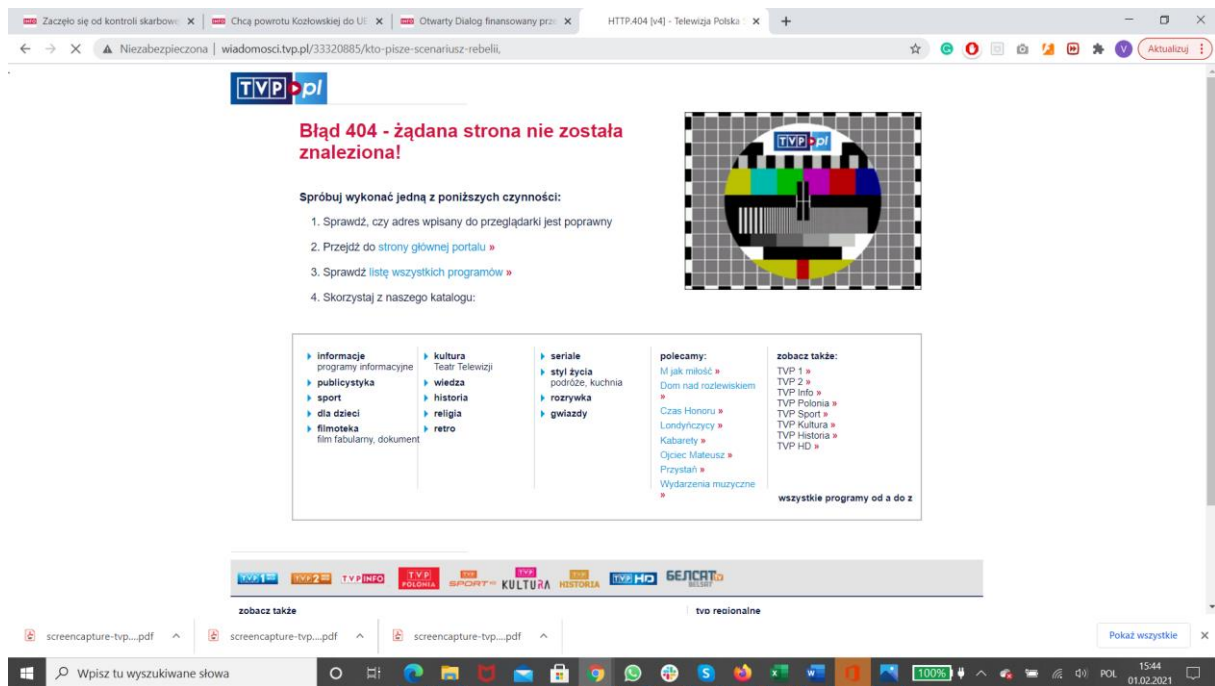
Zaczęło się od kontroli skarbow ×
Chcą powrotu Kozłowskiej do UE ×
Otwarty Dialog finansowany prz ×
HTTP.404 [v4] - Telewizja Polska ×
+

Niezabezpieczona | wiadomosci.tvp.pl/33320885/kto-pisze-scenariusz-rebelii,

Aktualizuj

TVP pl

Błąd 404 - żądana strona nie została znaleziona!

Spróbuj wykonać jedną z poniższych czynności:

1. Sprawdź, czy adres wpisany do przeglądarki jest poprawny
2. Przejdź do strony głównej portalu »
3. Sprawdź listę wszystkich programów »
4. Skorzystaj z naszego katalogu:

TVP pl

| | | | polecamy: | zobacz także: |
|---|---|---|---|---|
| informacje programy informacyjne | kultura Teatr Telewizji | seriale | M jak miłość » | TVP 1 » |
| publicystyka | wiedza | styl życia podróże, kuchnia | Dom nad rozlewiskiem » | TVP 2 » |
| sport | historia | rozrywka | Czas Honoru » | TVP Info » |
| dla dzieci | religia | gwiazdy | Londyńczycy » | TVP Polonia » |
| filmoteka film fabularny, dokument | retro | | Kabarety » | TVP Sport » |
| | | | Ojciec Mateusz » | TVP Kultura » |
| | | | Przystań » | TVP Historia » |
| | | | Wydarzenia muzyczne » | TVP HD » |
| | | | | wszystkie programy od a do z |

TVP1 TVP2 TVP INFO TVP POLONIA TVP SPORT TVP KULTURA TVP HISTORIA TVP HD БЕЛСАТ BELSAT

zobacz także
tvp regionalne

screencapture-tvp....pdf
screencapture-tvp....pdf
screencapture-tvp....pdf
Pokaż wszystkie

Wpisz tu wyszukiwane słowa
100%
POL
15:44
01.02.2021